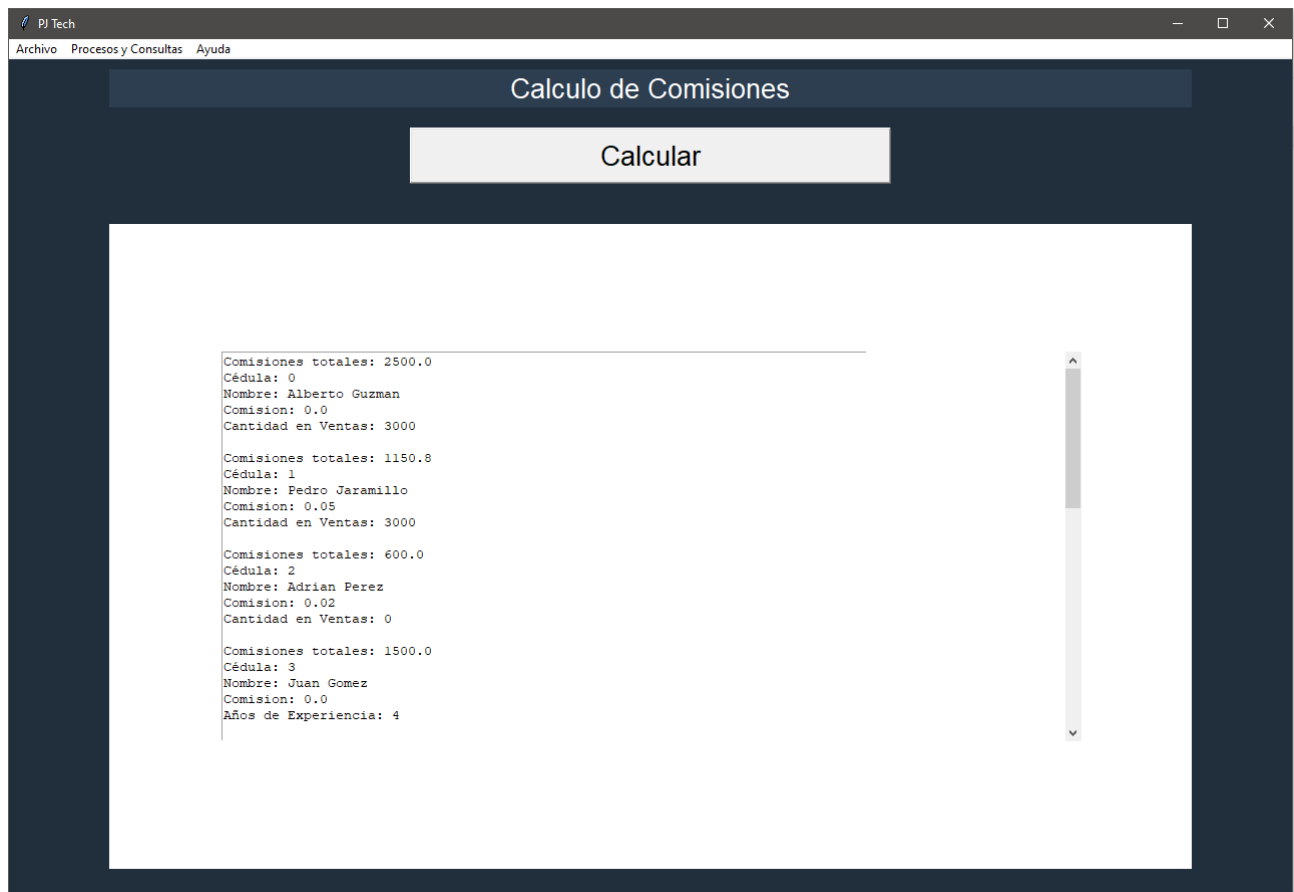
PJ Tech

Archivo Procesos y Consultas Ayuda

Calculo de Comisiones

Calcular

Comisiones totales: 2500.0
Cédula: 0
Nombre: Alberto Guzman
Comision: 0.0
Cantidad en Ventas: 3000

Comisiones totales: 1150.8
Cédula: 1
Nombre: Pedro Jaramillo
Comision: 0.05
Cantidad en Ventas: 3000

Comisiones totales: 600.0
Cédula: 2
Nombre: Adrian Perez
Comision: 0.02
Cantidad en Ventas: 0

Comisiones totales: 1500.0
Cédula: 3
Nombre: Juan Gomez
Comision: 0.0
Años de Experiencia: 4